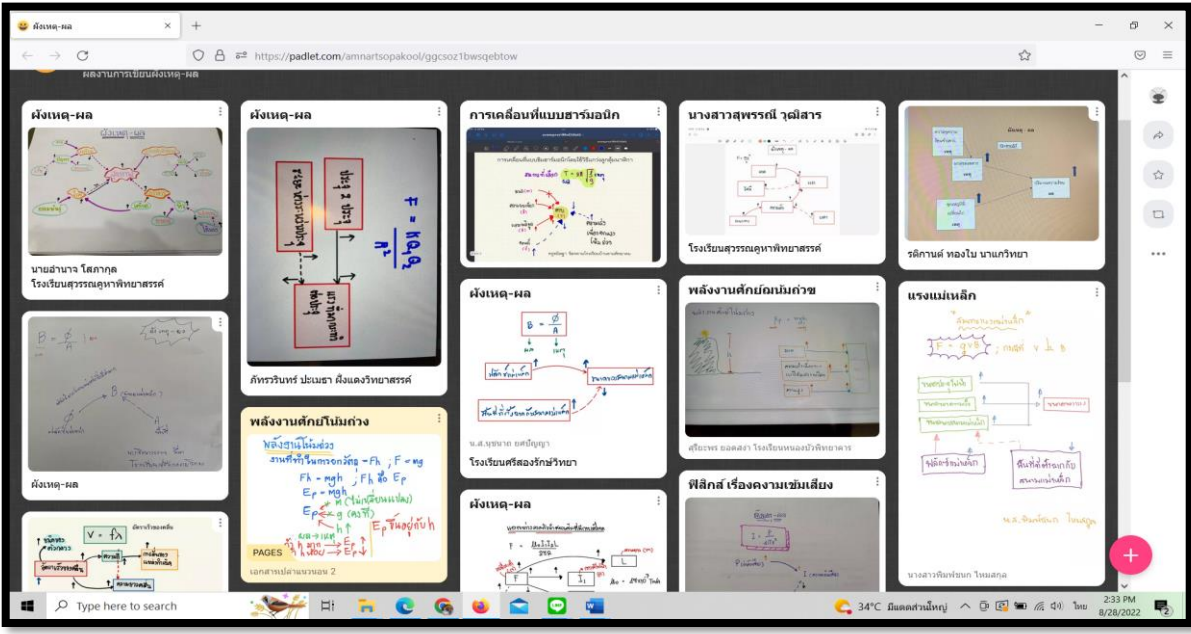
ผังเหตุ-ผล

https://padlet.com/amnartsopakool/ggcsoz1bwsqebtow

ผลงานการเขียนผังเหตุ-ผล

ผังเหตุ-ผล

นายอำนาจ โสภากุล
โรงเรียนสุวรรณคูหาพิทยาสรรค์

ผังเหตุ-ผล

ผังเหตุ-ผล

$B = \frac{\phi}{A}$

ผังเหตุ-ผล

$F = \frac{kQ_1Q_2}{r^2}$

ภัทรวรินทร์ ปะเมธา ฝั่งแดงวิทยาสรรค์

พลังงานศักย์โน้มถ่วง

พลังงานโน้มถ่วง
$F = mg$
$Fh = mgh$
$E_p = mgh$
$E_p \propto g$

PAGES

เอกสารเปล่าแนวนอน 2

การเคลื่อนที่แบบฮาร์มอนิก

$T = 2\pi\sqrt{\frac{l}{g}}$

ผังเหตุ-ผล

$B = \frac{\phi}{A}$

น.ส.บุษบาย ยศปัญญา
โรงเรียนศรีสองรักษ์วิทยา

ผังเหตุ-ผล

นางสาวสุพรรณี วุฒิสาร

โรงเรียนสุวรรณคูหาพิทยาสรรค์

พลังงานศักย์โน้มถ่วง

ศุริยะพร ยอดสง่า โรงเรียนหนองบัวพิทยาคาร

ฟิสิกส์ เรื่องความเข้มเสียง

$I = \frac{P}{A}$

ผังเหตุ - ผล

รติกานต์ ทองใบ นาแกวิทยา

แรงแม่เหล็ก

$F = qvB$

น.ส.พิมพ์ชนก ไหมสกุล

นางสาวพิมพ์ชนก ไหมสกุล

Type here to search

34°C มีแดดส่วนใหญ่

ไทย

2:33 PM
8/28/2022